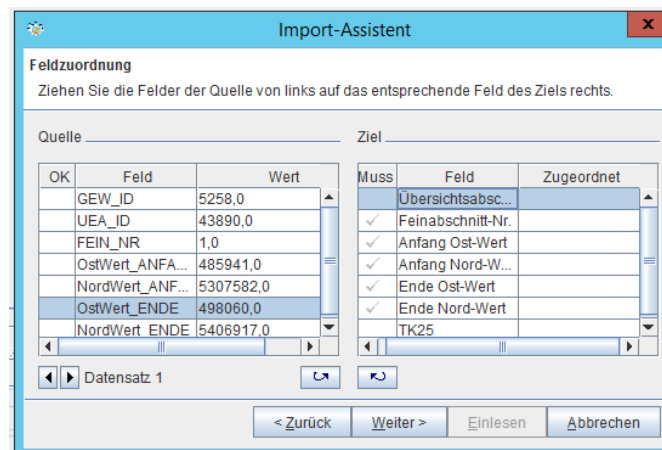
Import-Assistent

x

Feldzuordnung

Ziehen Sie die Felder der Quelle von links auf das entsprechende Feld des Ziels rechts.

Quelle

| OK | Feld | Wert |
|---|---|---|
| | GEW_ID | 5258,0 |
| | UEA_ID | 43890,0 |
| | FEIN_NR | 1,0 |
| | OstWert_ANFA... | 485941,0 |
| | NordWert_ANF... | 5307582,0 |
| | OstWert_ENDE | 498060,0 |
| | NordWert_ENDE | 5406917,0 |

Ziel

| Muss | Feld | Zugeordnet |
|---|---|---|
| | Übersichtsabsc... | |
| ✓ | Feinabschnitt-Nr. | |
| ✓ | Anfang Ost-Wert | |
| ✓ | Anfang Nord-W... | |
| ✓ | Ende Ost-Wert | |
| ✓ | Ende Nord-Wert | |
| | TK25 | |

Datensatz 1

< Zurück | Weiter > | Einlesen | Abbrechen